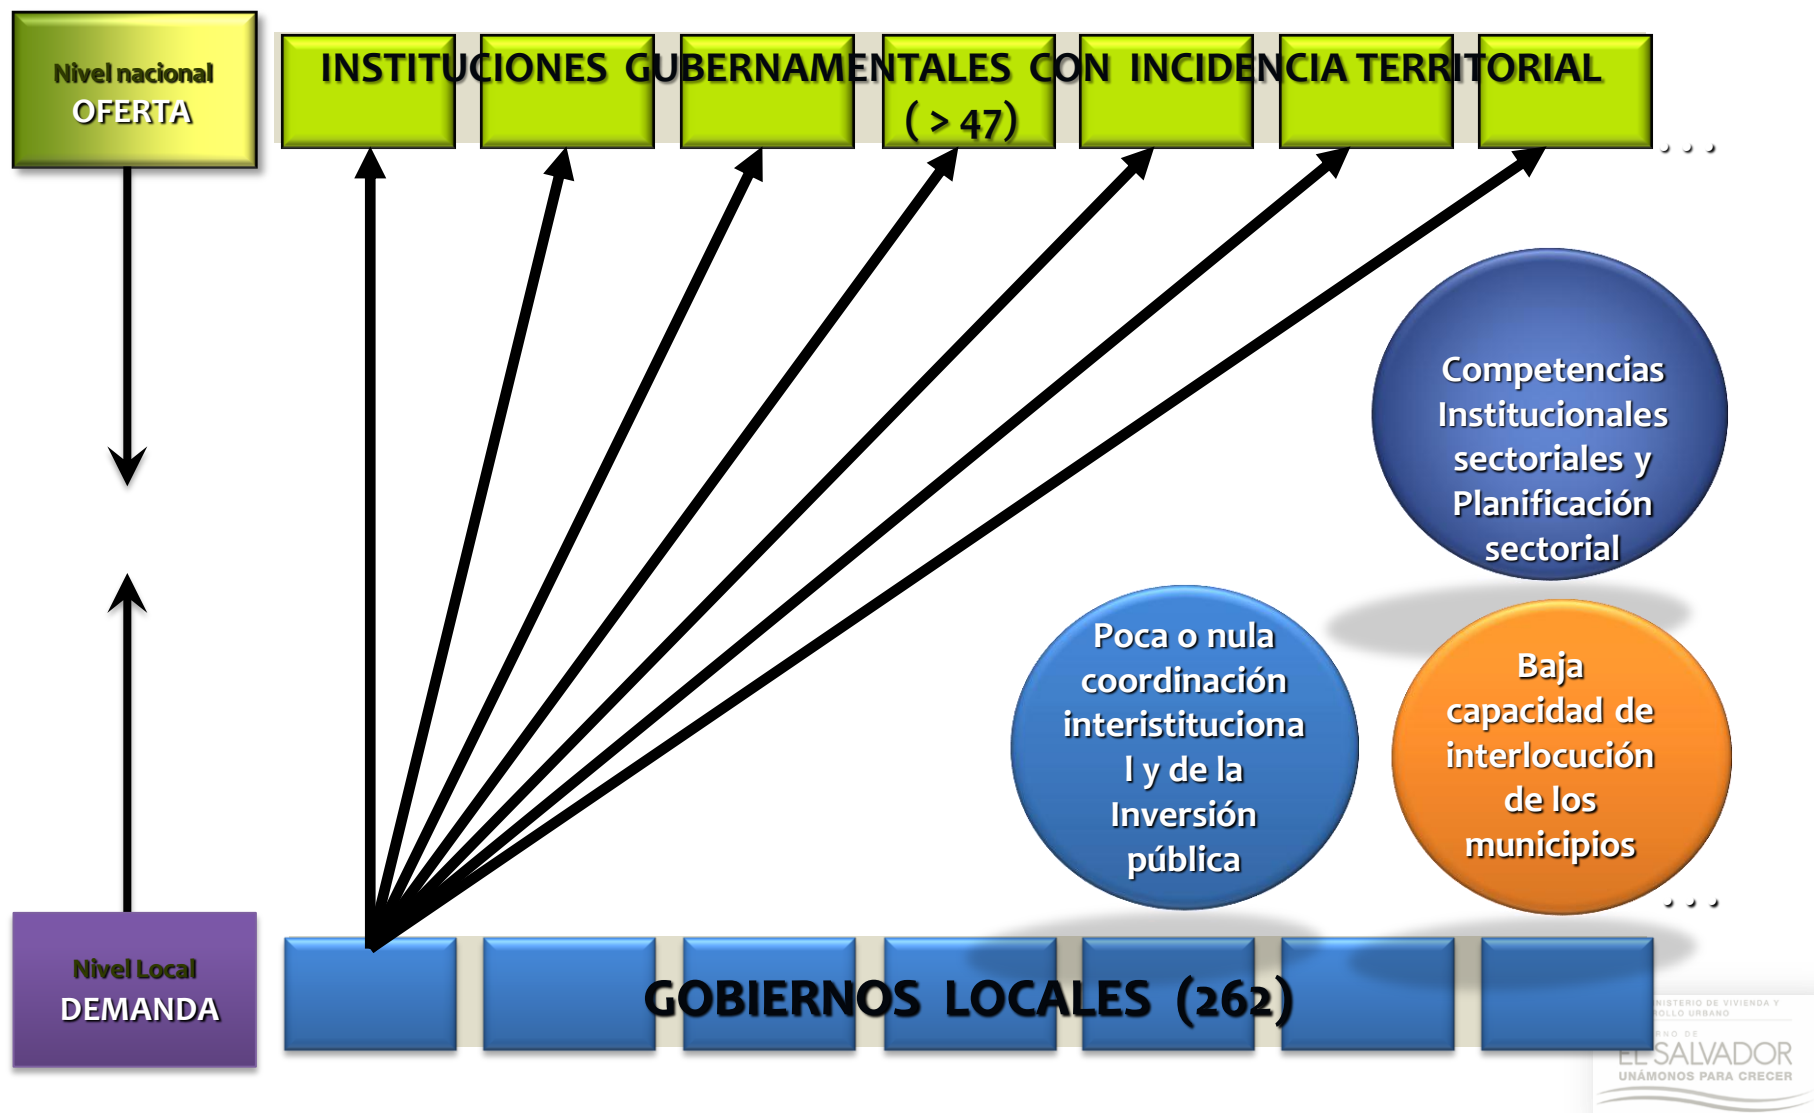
Nivel nacional
OFERTA

INSTITUCIONES GUBERNAMENTALES CON INCIDENCIA TERRITORIAL ( > 47)

. . .

Competencias Institucionales sectoriales y Planificación sectorial

Poca o nula coordinación interistitucional y de la Inversión pública

Baja capacidad de interlocución de los municipios

. . .

Nivel Local
DEMANDA

GOBIERNOS LOCALES (262)

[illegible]NISTERIO DE VIVIENDA Y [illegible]OLLO URBANO
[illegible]RNO DE
EL SALVADOR
UNÁMONOS PARA CRECER